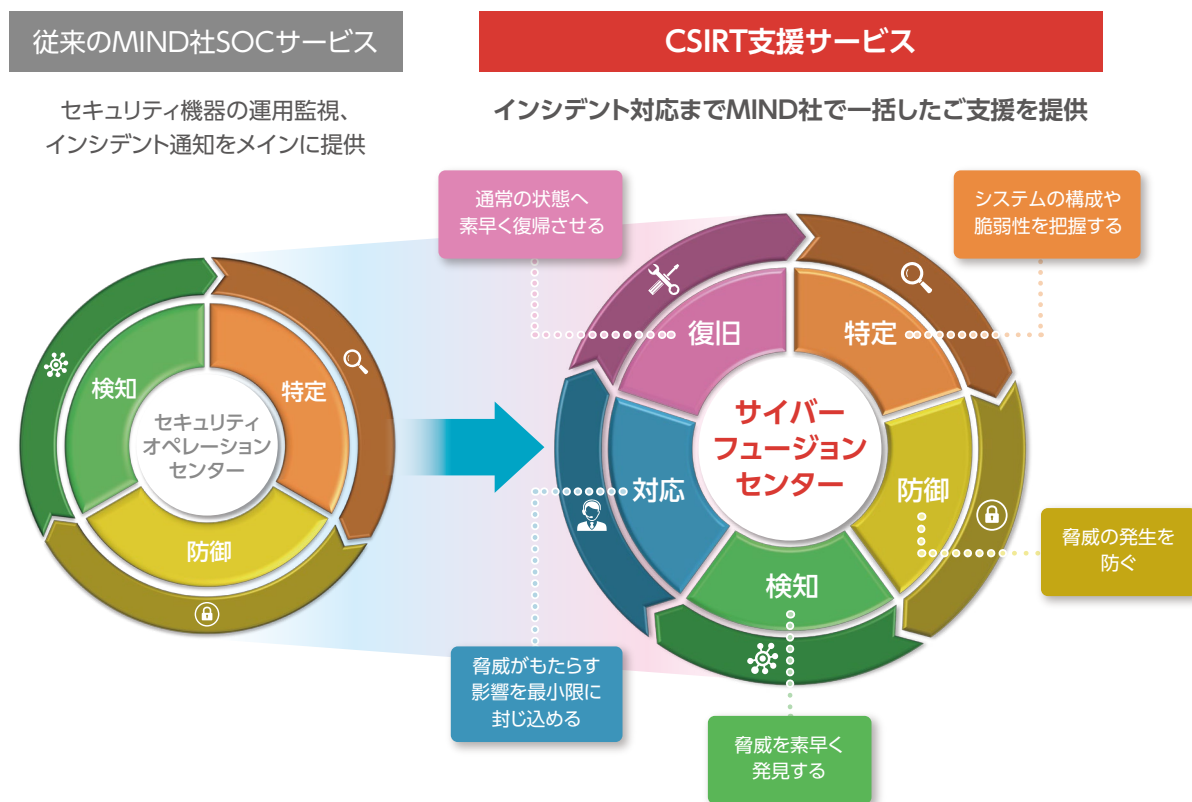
従来のMIND社SOCサービス

セキュリティ機器の運用監視、インシデント通知をメインに提供

検知
特定
セキュリティオペレーションセンター
防御

CSIRT支援サービス

インシデント対応までMIND社で一括したご支援を提供

通常の状態へ素早く復帰させる

システムの構成や脆弱性を把握する

復旧
特定
サイバーフュージョンセンター
対応
防御
検知

脅威の発生を防ぐ

脅威がもたらす影響を最小限に封じ込める

脅威を素早く発見する